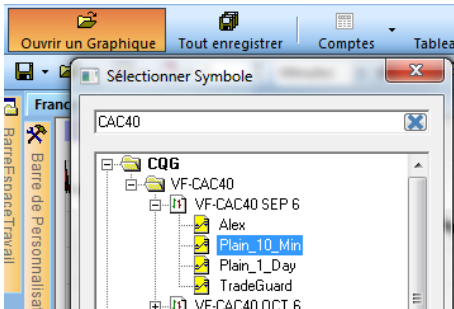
Ouvrir un Graphique
Tout enregistrer
Comptes
Tablea
Franc
Sélectionner Symbole
Barre de Personnalisa
BarreEspaceTravail
CAC40
CQG
VF-CAC40
VF-CAC40 SEP 6
Alex
Plain_10_Min
Plain_1_Day
TradeGuard
VF-CAC40 OCT 6